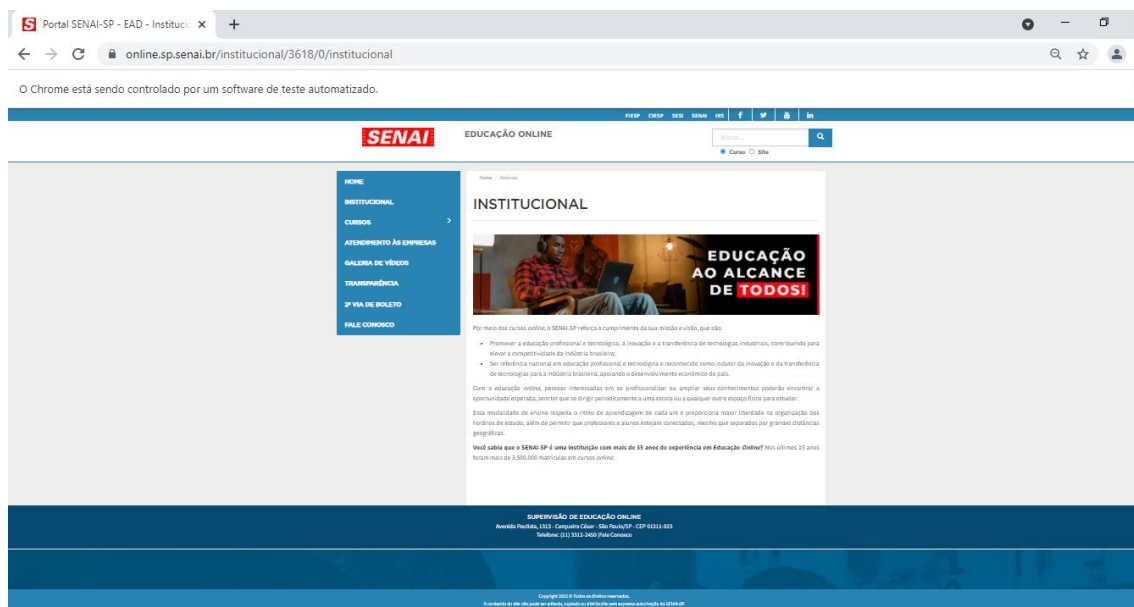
Portal SENAI-SP - EAD - Instituci ×

online.sp.senai.br/institucional/3618/0/institucional

O Chrome está sendo controlado por um software de teste automatizado.

FIESP CIESP SESI SENAI IRS

SENAI

EDUCAÇÃO ONLINE

Buscar...

Curso Site

HOME
INSTITUCIONAL
CURSOS
ATENDIMENTO ÀS EMPRESAS
GALERIA DE VÍDEOS
TRANSPARÊNCIA
2ª VIA DE BOLETO
FALE CONOSCO

Home / Notícias

INSTITUCIONAL

EDUCAÇÃO AO ALCANCE DE TODOS!

Por meio dos cursos online, o SENAI-SP reforça o cumprimento da sua missão e visão, que são:

• Promover a educação profissional e tecnológica, a inovação e a transferência de tecnologias industriais, contribuindo para elevar a competitividade da indústria brasileira;
• Ser referência nacional em educação profissional e tecnológica e reconhecido como indutor da inovação e da transferência de tecnologias para a indústria brasileira, apoiando o desenvolvimento econômico do país.

Com a educação online, pessoas interessadas em se profissionalizar ou ampliar seus conhecimentos poderão encontrar a oportunidade esperada, sem ter que se dirigir periodicamente a uma escola ou a qualquer outro espaço físico para estudar.

Essa modalidade de ensino respeita o ritmo de aprendizagem de cada um e proporciona maior liberdade na organização dos horários de estudo, além de permitir que professores e alunos estejam conectados, mesmo que separados por grandes distâncias geográficas.

Você sabia que o SENAI-SP é uma instituição com mais de 35 anos de experiência em Educação Online? Nos últimos 15 anos foram mais de 3.500.000 matrículas em cursos online.

SUPERVISÃO DE EDUCAÇÃO ONLINE
Avenida Paulista, 1313 - Cerqueira César - São Paulo/SP - CEP 01311-923
Telefone: (11) 3322-2450 | Fale Conosco

Copyright 2021 © Todos os direitos reservados.
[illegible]